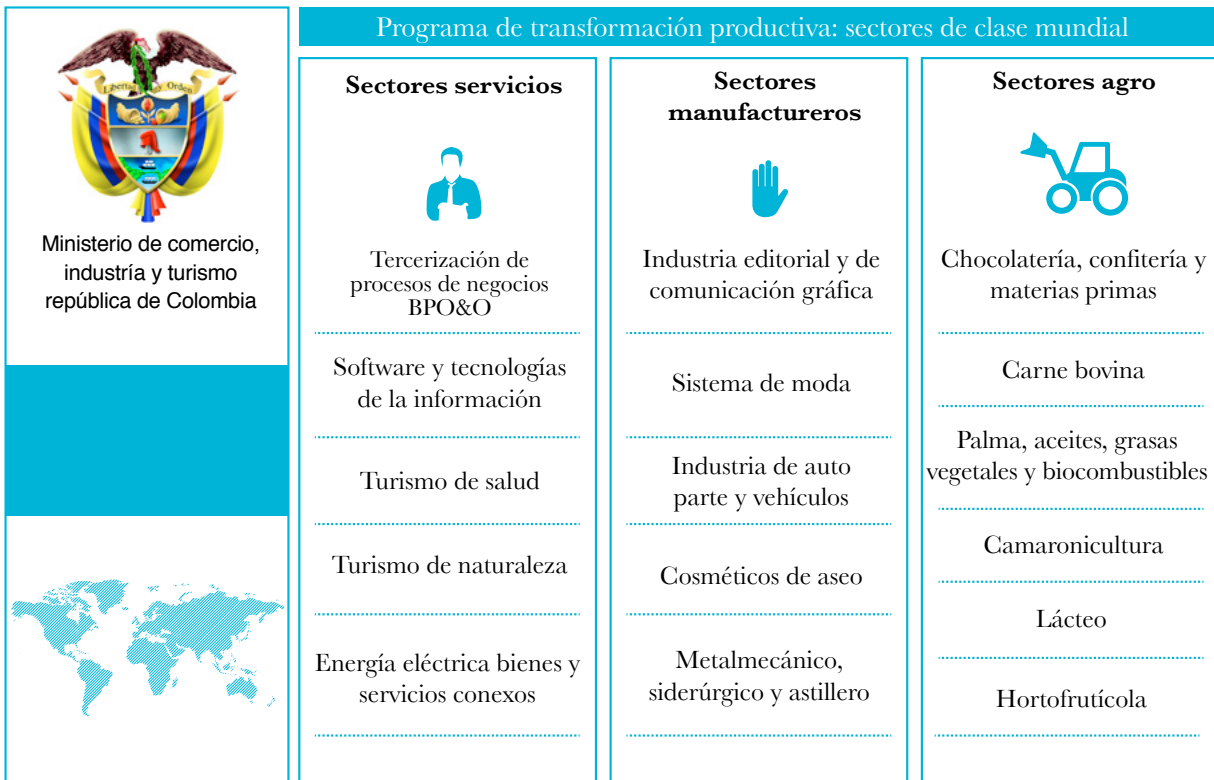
Libertad y Orden

Ministerio de comercio, industría y turismo república de Colombia

Programa de transformación productiva: sectores de clase mundial

Sectores servicios

Tercerización de procesos de negocios BPO&O

Software y tecnologías de la información

Turismo de salud

Turismo de naturaleza

Energía eléctrica bienes y servicios conexos

Sectores manufactureros

Industria editorial y de comunicación gráfica

Sistema de moda

Industria de auto parte y vehículos

Cosméticos de aseo

Metalmecánico, siderúrgico y astillero

Sectores agro

Chocolatería, confitería y materias primas

Carne bovina

Palma, aceites, grasas vegetales y biocombustibles

Camaronicultura

Lácteo

Hortofrutícola